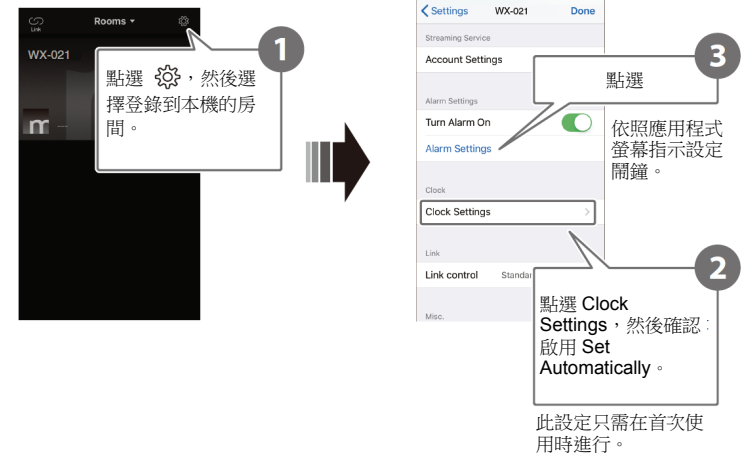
Link
Rooms
WX-021

點選 ，然後選擇登錄到本機的房間。

1

Settings
WX-021
Done
Streaming Service
Account Settings
Alarm Settings
Turn Alarm On
Alarm Settings
Clock
Clock Settings
Link
Link control
Standar
Misc.

點選

3

依照應用程式螢幕指示設定鬧鐘。

2

點選 Clock Settings，然後確認：啟用 Set Automatically。

此設定只需在首次使用時進行。